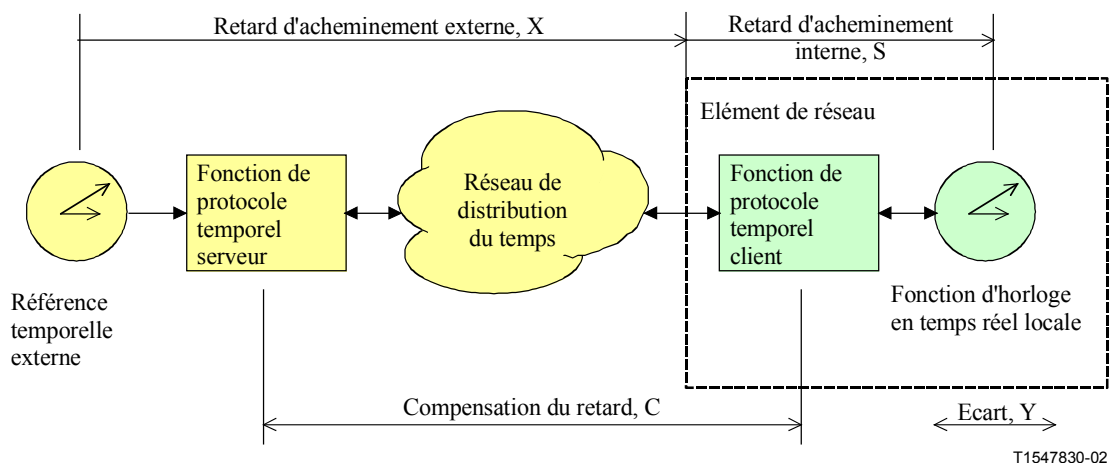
Retard d'acheminement externe, X

Retard d'acheminement interne, S

Elément de réseau

Fonction de protocole temporel serveur

Réseau de distribution du temps

Fonction de protocole temporel client

Référence temporelle externe

Fonction d'horloge en temps réel locale

Compensation du retard, C

Ecart, Y

T1547830-02